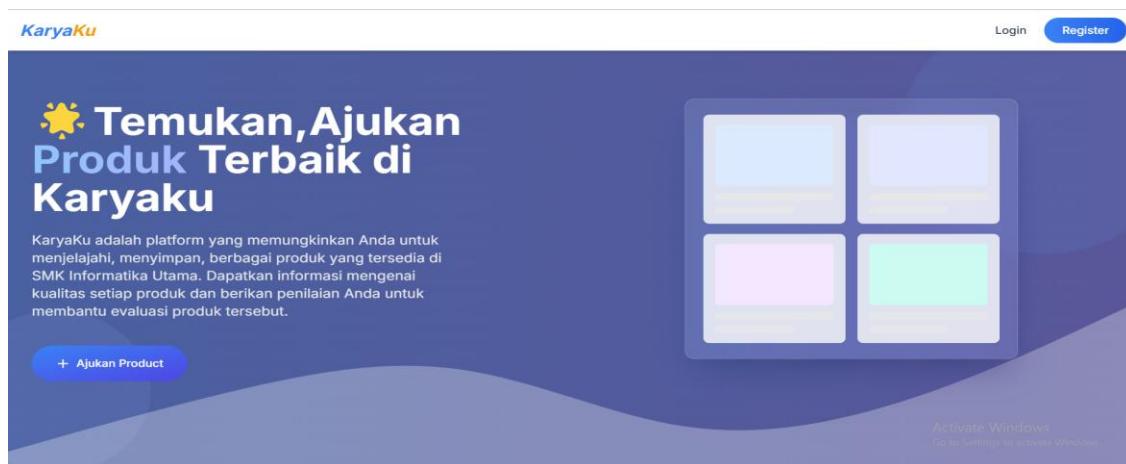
KaryaKu

Login Register

Temukan,Ajukan Produk Terbaik di Karyaku

KaryaKu adalah platform yang memungkinkan Anda untuk menjelajahi, menyimpan, berbagai produk yang tersedia di SMK Informatika Utama. Dapatkan informasi mengenai kualitas setiap produk dan berikan penilaian Anda untuk membantu evaluasi produk tersebut.

+ Ajukan Product

Activate Windows
Go to Settings to activate Windows.